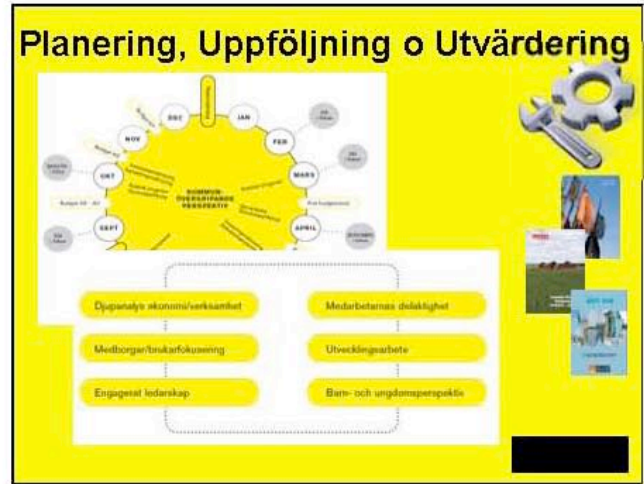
Planering, Uppföljning o Utvärdering

DEC
JAN
NOV
FEB
OKT
MARS
SEPT
APRIL
KOMMUN-ÖVERGRIPANDE PERSPEKTIV

Djupanalys ekonomi/verksamhet
Medborgar/brukarfokusering
Engagerat ledarskap
Medarbetarnas delaktighet
Utvecklingsarbete
Barn- och ungdomsperspektiv